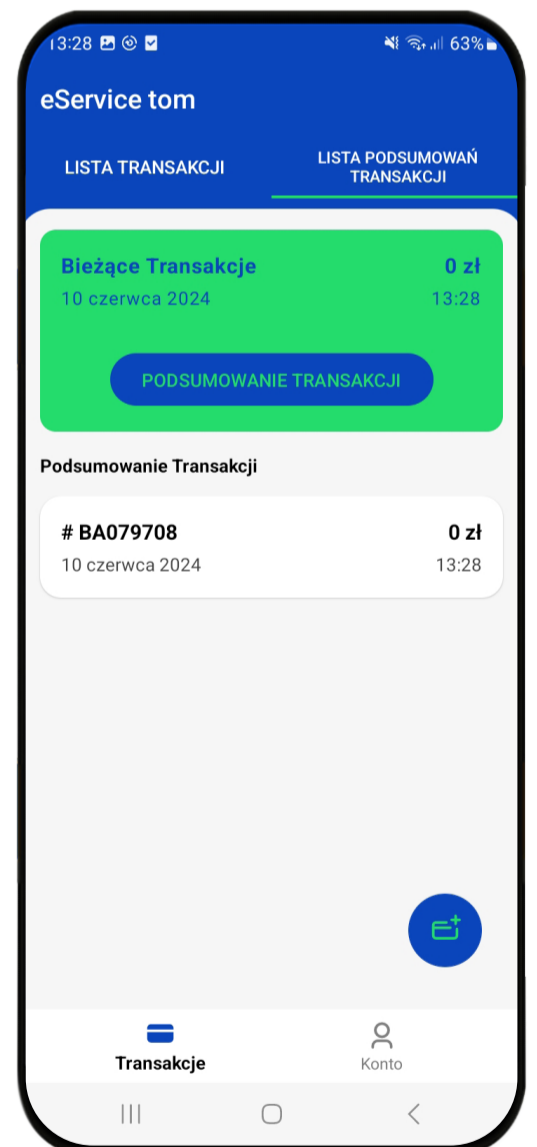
13:28 63%

eService tom

LISTA TRANSAKCJI

LISTA PODSUMOWAŃ TRANSAKCJI

Bieżące Transakcje 0 zł
10 czerwca 2024 13:28

PODSUMOWANIE TRANSAKCJI

Podsumowanie Transakcji

# BA079708 0 zł
10 czerwca 2024 13:28

Transakcje

Konto